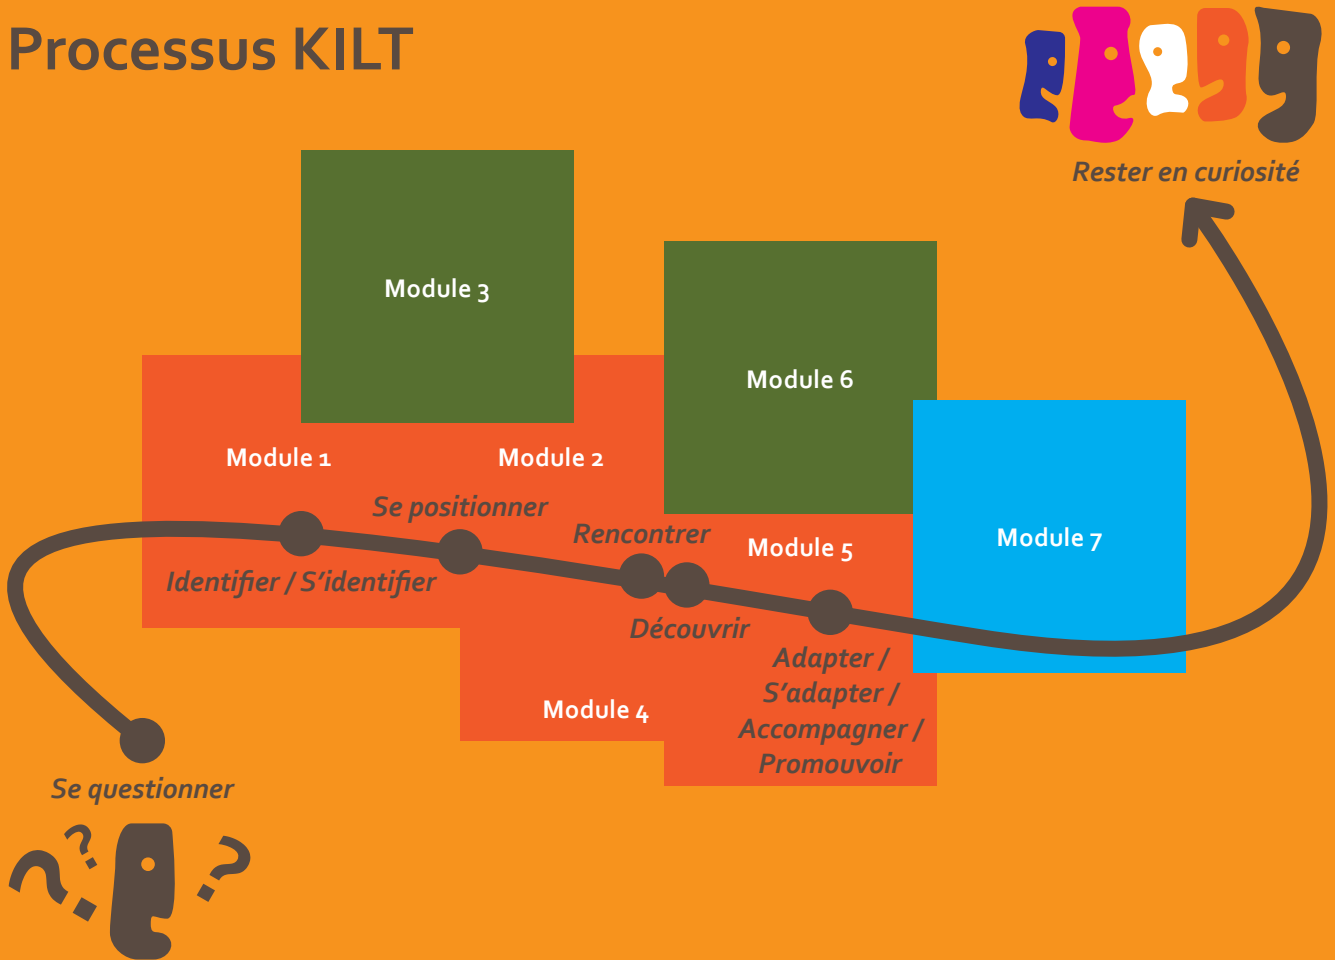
Processus KILT

Rester en curiosité

Module 3

Module 6

Module 1

Module 2

Se positionner

Rencontrer

Module 5

Module 7

Identifier / S'identifier

Découvrir

Adapter / S'adapter / Accompagner / Promouvoir

Module 4

Se questionner